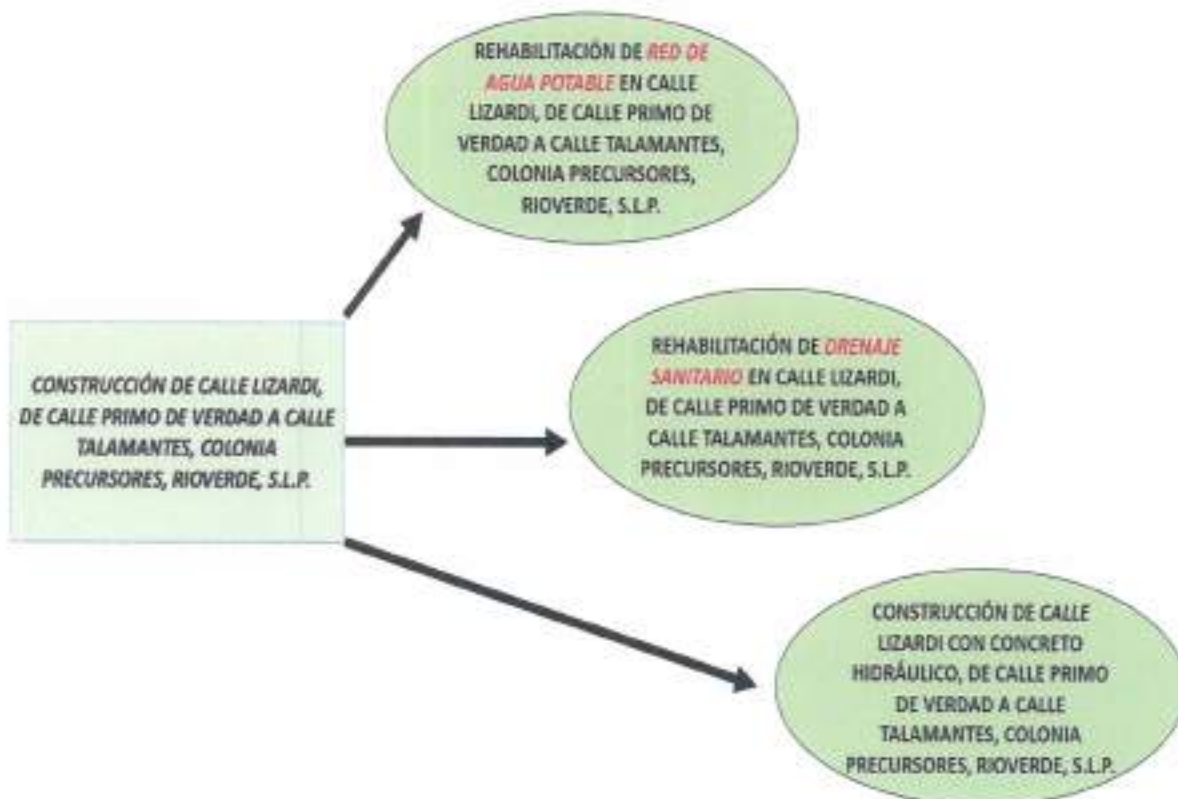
REHABILITACIÓN DE RED DE AGUA POTABLE EN CALLE LIZARDI, DE CALLE PRIMO DE VERDAD A CALLE TALAMANTES, COLONIA PRECURSORES, RIOVERDE, S.L.P.

CONSTRUCCIÓN DE CALLE LIZARDI, DE CALLE PRIMO DE VERDAD A CALLE TALAMANTES, COLONIA PRECURSORES, RIOVERDE, S.L.P.

REHABILITACIÓN DE DRENAJE SANITARIO EN CALLE LIZARDI, DE CALLE PRIMO DE VERDAD A CALLE TALAMANTES, COLONIA PRECURSORES, RIOVERDE, S.L.P.

CONSTRUCCIÓN DE CALLE LIZARDI CON CONCRETO HIDRÁULICO, DE CALLE PRIMO DE VERDAD A CALLE TALAMANTES, COLONIA PRECURSORES, RIOVERDE, S.L.P.